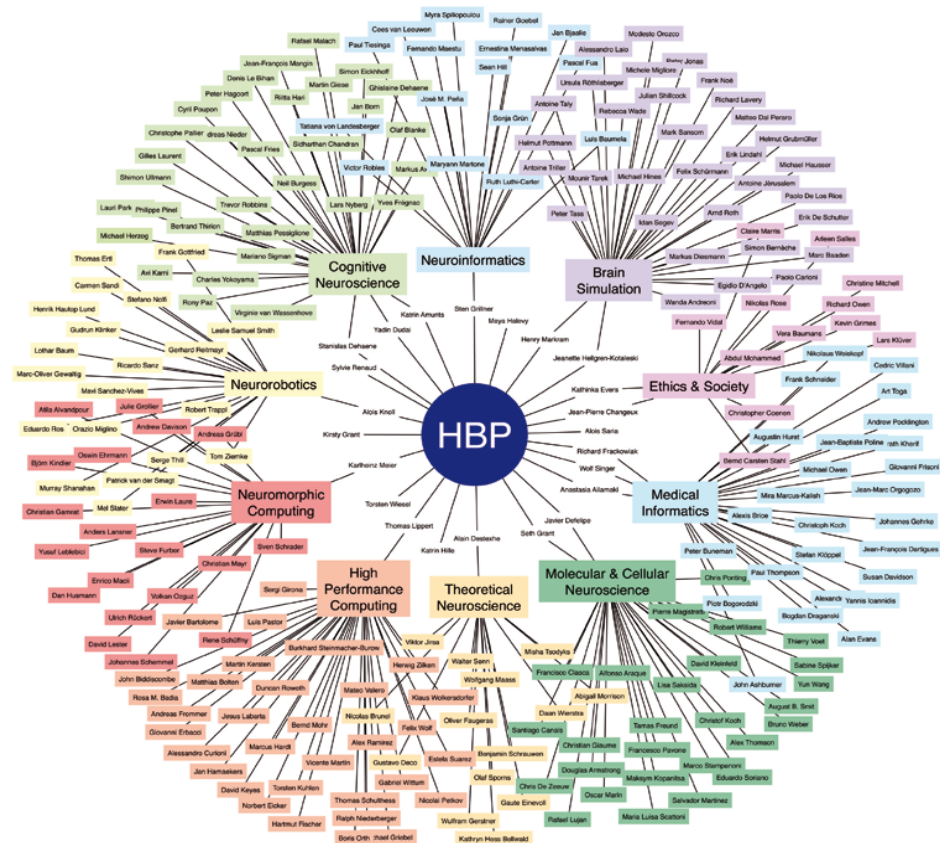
HBP

Cognitive Neuroscience

Neuroinformatics

Brain Simulation

Ethics & Society

Medical Informatics

Molecular & Cellular Neuroscience

Theoretical Neuroscience

High Performance Computing

Neuromorphic Computing

Neurorobotics

Katrin Amunts
Sten Grillner
Yadin Dudai
Maya Halevy
Stanislas Dehaene
Henry Markram
Sylvie Renaud
Jeanette Hellgren-Kotaleski
Kathinka Evers
Jean-Pierre Changeux
Alois Knoll
Alois Saria
Kirsty Grant
Richard Frackowiak
Wolf Singer
Karlheinz Meier
Anastasia Ailamaki
Torsten Wiesel
Javier Defelipe
Thomas Lippert
Alain Destexhe
Seth Grant
Katrin Hille

Myra Spiliopoulou
Rainer Goebel
Cees van Leeuwen
Jan Bjaalie
Modesto Orozco
Rafael Malach
Paul Tiesinga
Fernando Maestu
Ernestina Menasalvas
Alessandro Laio
Jean-François Mangin
Sean Hill
Pascal Fua
Peter Jonas
Simon Eickhoff
Denis Le Bihan
Martin Giese
Ghislaine Dehaene
Michele Migliore
Ritta Hari
José M. Peña
Ursula Röthlisberger
Frank Noé
Peter Hagoort
Jan Born
Julian Shillcock
Cyril Poupon
Tatiana von Landesberger
Olaf Blanke
Antoine Taly
Sonja Grün
Rebecca Wade
Richard Lavery
Christophe Pallier
Andreas Nieder
Sidharthan Chandran
Helmut Pottmann
Matteo Dal Peraro
Luis Baumela
Mark Sansom
Helmut Grubmüller
Pascal Fries
Maryann Martone
Antoine Triller
Gilles Laurent
Victor Robles
Markus A
Michael Hines
Erik Lindahl
Neil Burgess
Ruth Luthi-Carter
Mounir Tarek
Felix Schürmann
Michael Hausser
Shimon Ullmann
Trevor Robbins
Lars Nyberg
Yves Frégnac
Antoine Jérusalem
Idan Segev
Paolo De Los Rios
Lauri Park
Philippe Pinel
Peter Tass
Arnd Roth
Erik De Schutter
Bertrand Thirion
Matthias Pessiglione
Claire Marris
Michael Herzog
Simon Bernèche
Arleen Salles
Mariano Sigman
Markus Diesmann
Marc Baaden
Frank Gottfried
Thomas Ertl
Avi Karni
Egidio D'Angelo
Paolo Carloni
Carmen Sandi
Charles Yokoyama
Christine Mitchell
Stefano Nolfi
Rony Paz
Wanda Andreoni
Nikolas Rose
Richard Owen
Henrik Hautop Lund
Virginie van Wassenhove
Fernando Vidal
Kevin Grimes
Gudrun Klinker
Leslie Samuel Smith
Vera Baumans
Lars Klüver
Gerhard Peitmayr
Abdul Mohammed
Nikolaus Weiskopf
Lothar Baum
Ricardo Sanz
Cedric Villani
Marc-Oliver Gewaltig
Frank Schneider
Art Toga
Mavi Sanchez-Vives
Christopher Coenen
Atilla Alvandpour
Julie Grollier
Robert Trappl
Andrew Pocklington
Eduardo Ros
Orazio Miglino
Andrew Davison
Andreas Grübl
Augustin Hurst
Jean-Baptiste Poline
Tom Ziemke
Nath Kherif
Oswin Ehrmann
Serge Thill
Bernd Carsten Stahl
Björn Kindler
Michael Owen
Giovanni Frisoni
Murray Shanahan
Patrick van der Smagt
Mira Marcus-Kalish
Jean-Marc Orgogozo
Mel Slater
Erwin Laure
Christian Gamrat
Alexis Brice
Johannes Gehrke
Anders Lansner
Christoph Koch
Yusuf Leblebici
Steve Furber
Stefan Klöppel
Jean-François Dartigues
Sven Schrader
Peter Buneman
Enrico Macii
Christian Mayr
Paul Thompson
Susan Davidson
Sergi Girona
Chris Ponting
Dan Husmann
Volkan Ozguz
Piotr Bogorodzki
Alexand
Yannis Ioannidis
Ulrich Rückert
Javier Bartolome
Luis Pastor
Pierre Magistretti
Bogdan Draganski
Robert Williams
David Lester
Rene Schüffny
Thierry Voet
Alan Evans
Johannes Schemmel
Burkhard Steinmacher-Burow
Viktor Jirsa
Misha Tsodyks
John Biddiscombe
Martin Kersten
Herwig Zilken
Walter Senn
Francisco Clasca
Alfonso Araque
David Kleinfeld
Sabine Spijker
Matthias Bolten
Wolfgang Maass
Lisa Saksida
Rosa M. Badia
Duncan Roweth
Abigail Morrison
John Ashburner
Yun Wang
Mateo Valero
Klaus Wolkersdorfer
Daan Wierstra
August B. Smit
Andreas Frommer
Jesus Labarta
Nicolas Brunel
Oliver Faugeras
Tamas Freund
Christof Koch
Bruno Weber
Giovanni Erbacci
Bernd Mohr
Felix Wolf
Santiago Canals
Alex Ramirez
Benjamin Schrauwen
Christian Gisume
Francesco Pavone
Alex Thomson
Alessandro Curioni
Marcus Hardt
Vicente Martin
Gustavo Deco
Estela Suarez
Marco Stampanoni
Jan Hamaekers
Douglas Armstrong
Maksym Kopanitsa
Eduardo Soriano
Gabriel Wittum
Olaf Sporns
David Keyes
Torsten Kuhlen
Chris De Zeeuw
Oscar Marin
Norbert Eicker
Thomas Schulthess
Nicolai Petkov
Gaute Einevoll
Salvador Martinez
Hartmut Fischer
Ralph Niederberger
Wulfram Gerstner
Rafael Lujan
Maria Luisa Scattoni
Boris Orth
hael Griebel
Kathryn Hess Bellwald